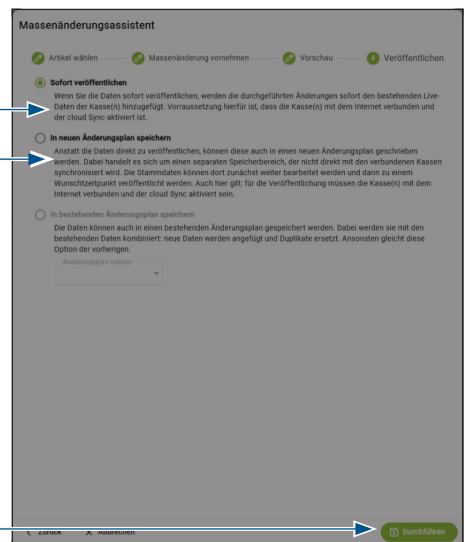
Massenänderungsassistent

Artikel wählen — Massenänderung vornehmen — Vorschau — 4 Veröffentlichen

Sofort veröffentlichen

Wenn Sie die Daten sofort veröffentlichen, werden die durchgeführten Änderungen sofort den bestehenden Live-Daten der Kasse(n) hinzugefügt. Vorraussetzung hierfür ist, dass die Kasse(n) mit dem Internet verbunden und der cloud Sync aktiviert ist.

In neuen Änderungsplan speichern

Anstatt die Daten direkt zu veröffentlichen, können diese auch in einen neuen Änderungsplan geschrieben werden. Dabei handelt es sich um einen separaten Speicherbereich, der nicht direkt mit den verbundenen Kassen synchronisiert wird. Die Stammdaten können dort zunächst weiter bearbeitet werden und dann zu einem Wunschzeitpunkt veröffentlicht werden. Auch hier gilt: für die Veröffentlichung müssen die Kasse(n) mit dem Internet verbunden und der cloud Sync aktiviert sein.

In bestehenden Änderungsplan speichern

Die Daten können auch in einen bestehenden Änderungsplan gespeichert werden. Dabei werden sie mit den bestehenden Daten kombiniert: neue Daten werden angefügt und Duplikate ersetzt. Ansonsten gleicht diese Option der vorherigen.

Änderungsplan wählen

Zurück   Abbrechen   Durchführen